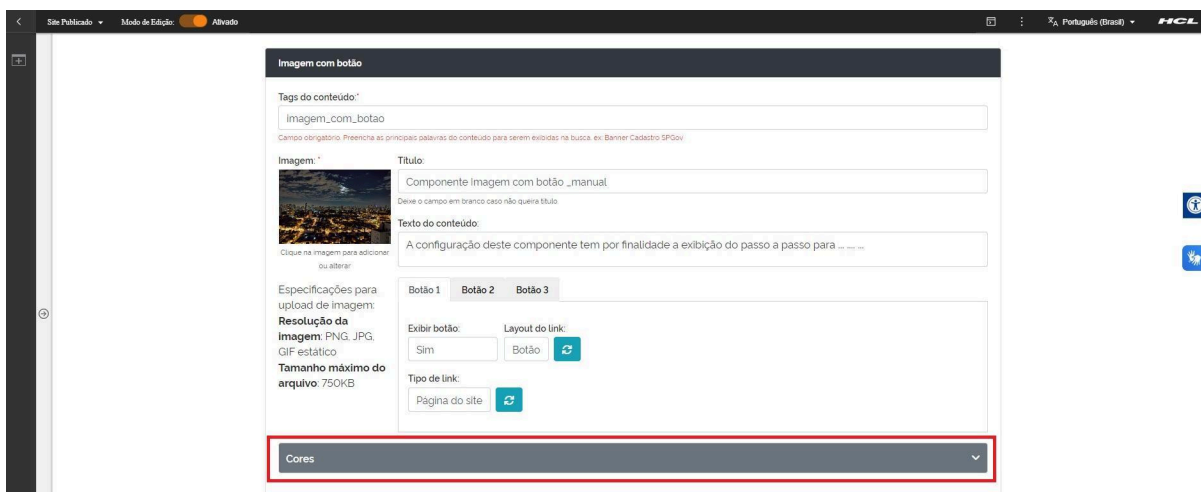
Site Publicado ▾ Modo de Edição: Ativado

Português (Brasil) ▾ HCL

Imagem com botão

Tags do conteúdo:*

imagem_com_botao

Campo obrigatório. Preencha as principais palavras do conteúdo para serem exibidas na busca. ex: Banner Cadastro SPGov.

Imagem: *

Clique na imagem para adicionar ou alterar

Título:

Componente Imagem com botão _manual

Deixe o campo em branco caso não queira título

Texto do conteúdo:

A configuração deste componente tem por finalidade a exibição do passo a passo para ... ... ...

Especificações para upload de imagem: **Resolução da imagem**: PNG, JPG, GIF estático **Tamanho máximo do arquivo**: 750KB

Botão 1 Botão 2 Botão 3

Exibir botão:

Sim

Layout do link:

Botão

Tipo de link:

Página do site

Cores